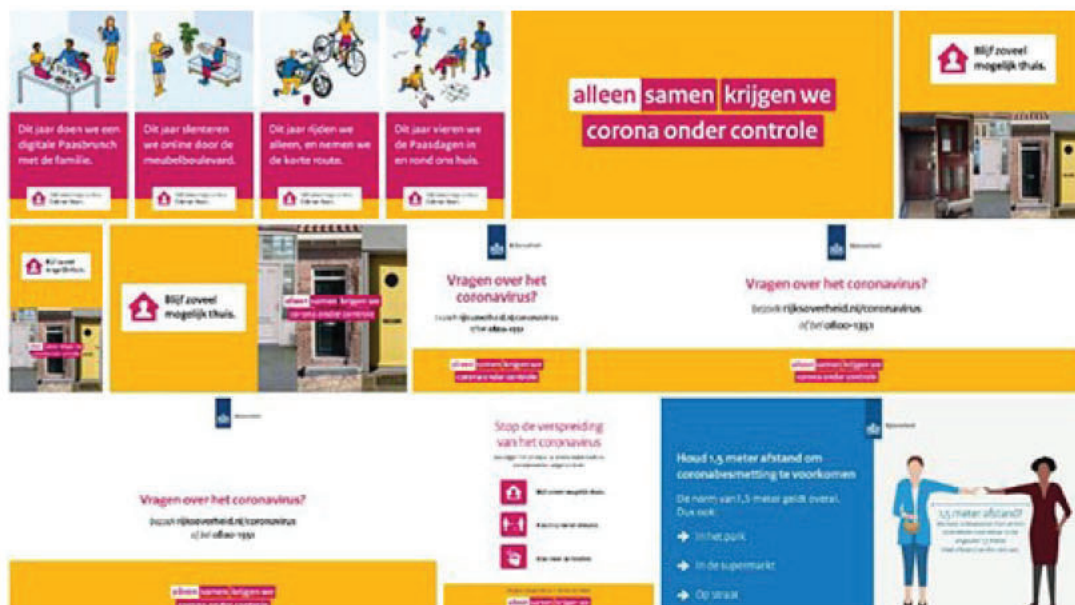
Dit jaar doen we een digitale Paasbrunch met de familie.

Blijf zoveel mogelijk thuis.

Dit jaar slenteren we online door de meubelboulevard.

Blijf zoveel mogelijk thuis.

Dit jaar rijden we alleen, en nemen we de korte route.

Blijf zoveel mogelijk thuis.

Dit jaar vieren we de Paasdagen in en rond ons huis.

Blijf zoveel mogelijk thuis.

alleen samen krijgen we corona onder controle

Blijf zoveel mogelijk thuis.

Blijf zoveel mogelijk thuis.

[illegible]

Blijf zoveel mogelijk thuis.

alleen samen krijgen we corona onder controle

Rijksoverheid

Vragen over het coronavirus?

bezoek rijksoverheid.nl/coronavirus of bel 0800-1351

alleen samen krijgen we corona onder controle

Rijksoverheid

Vragen over het coronavirus?

bezoek rijksoverheid.nl/coronavirus of bel 0800-1351

alleen samen krijgen we corona onder controle

Rijksoverheid

Vragen over het coronavirus?

bezoek rijksoverheid.nl/coronavirus of bel 0800-1351

alleen samen krijgen we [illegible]

Stop de verspreiding van het coronavirus

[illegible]

Blijf zoveel mogelijk thuis.

Houd 1,5 meter afstand.

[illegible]

alleen samen krijgen we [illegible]

Rijksoverheid

Houd 1,5 meter afstand om coronabesmetting te voorkomen

De norm van 1,5 meter geldt overal. Dus ook:

In het park

In de supermarkt

Op straat

1,5 meter afstand?

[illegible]